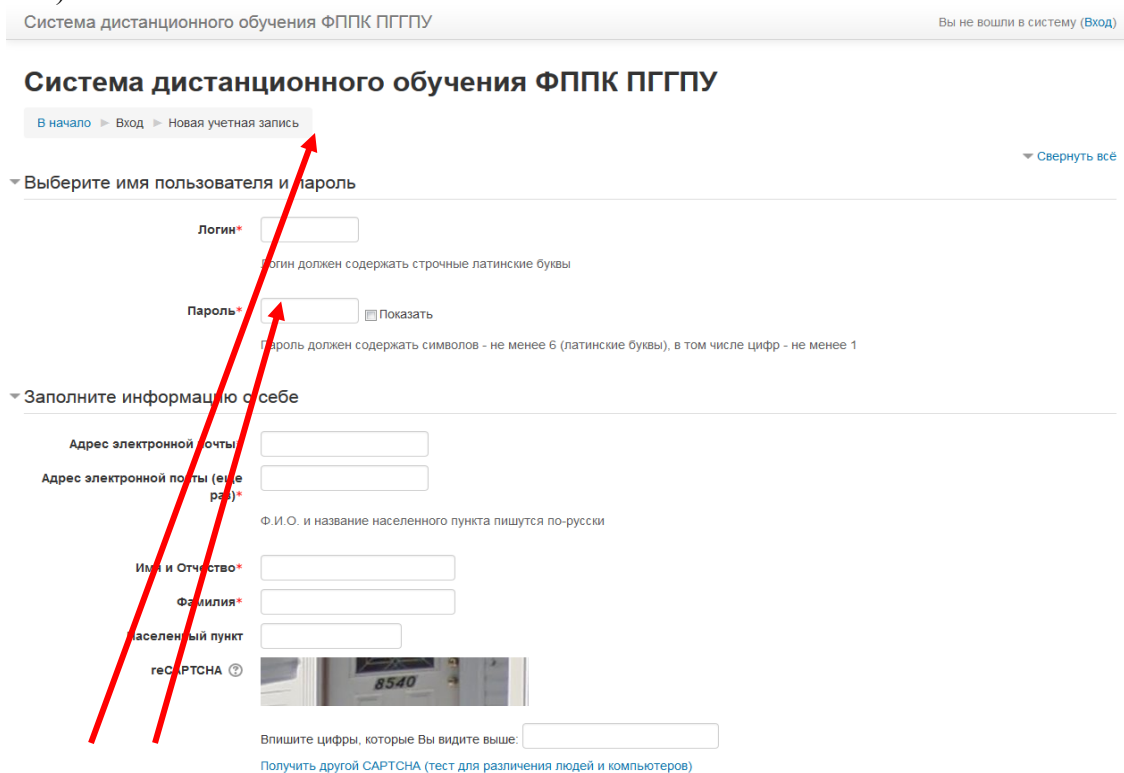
Система дистанционного обучения ФППК ПГГПУ

Вы не вошли в систему (Вход)

Система дистанционного обучения ФППК ПГГПУ

В начало ► Вход ► Новая учетная запись

Свернуть всё

Выберите имя пользователя и пароль

Логин*

Логин должен содержать строчные латинские буквы

Пароль*

Показать

Пароль должен содержать символов - не менее 6 (латинские буквы), в том числе цифр - не менее 1

Заполните информацию о себе

Адрес электронной почты*

Адрес электронной почты (еще раз)*

Ф.И.О. и название населенного пункта пишутся по-русски

Имя и Отчество*

Фамилия*

Населенный пункт

reCAPTCHA

8540

Впишите цифры, которые Вы видите выше:

Получить другой CAPTCHA (тест для различения людей и компьютеров)